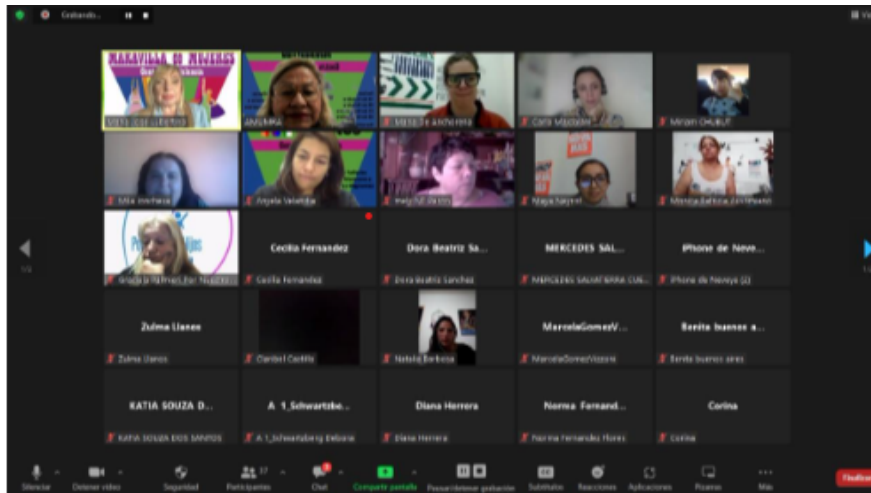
Grabando...

MARAVILLA DE MUJERES

María José Libertino

ANAMMA

Mónica de Andreotta

Carla Mazzone

Miriam CHUBUT

Silvia marinesa

Angela Valentina

marghi Vezzos

Maya Salgado

Mónica Beatriz Giri Mendo

Graciela Palmieri

Cecilia Fernandez

Cecilia Fernandez

Dora Beatriz Sa...

Dora Beatriz Sanchez

MERCEDES SAL...

MERCEDES SALAVERRIA CUE...

iPhone de Neve...

iPhone de Neveya (2)

Zulma Llanes

Zulma Llanes

Claribel Castillo

Natalia Barbosa

MarcelaGomezV...

MarcelaGomezVizzoni

Benita buenos a...

Benita buenos aires

KATIA SOUZA D...

KATIA SOUZA DOS SANTOS

A_1_Schwartzbe...

A_1_Schwartzberg Debora

Diana Herrera

Diana Herrera

Norma Fernand...

Norma Fernandez Flores

Corina

Corina

1/2

Silenciar

Detener video

Seguridad

Participantes

Chat

Compartir pantalla

Pausar/detener grabación

Subtítulos

Reacciones

Aplicaciones

Pizarras

Más

Finalizar